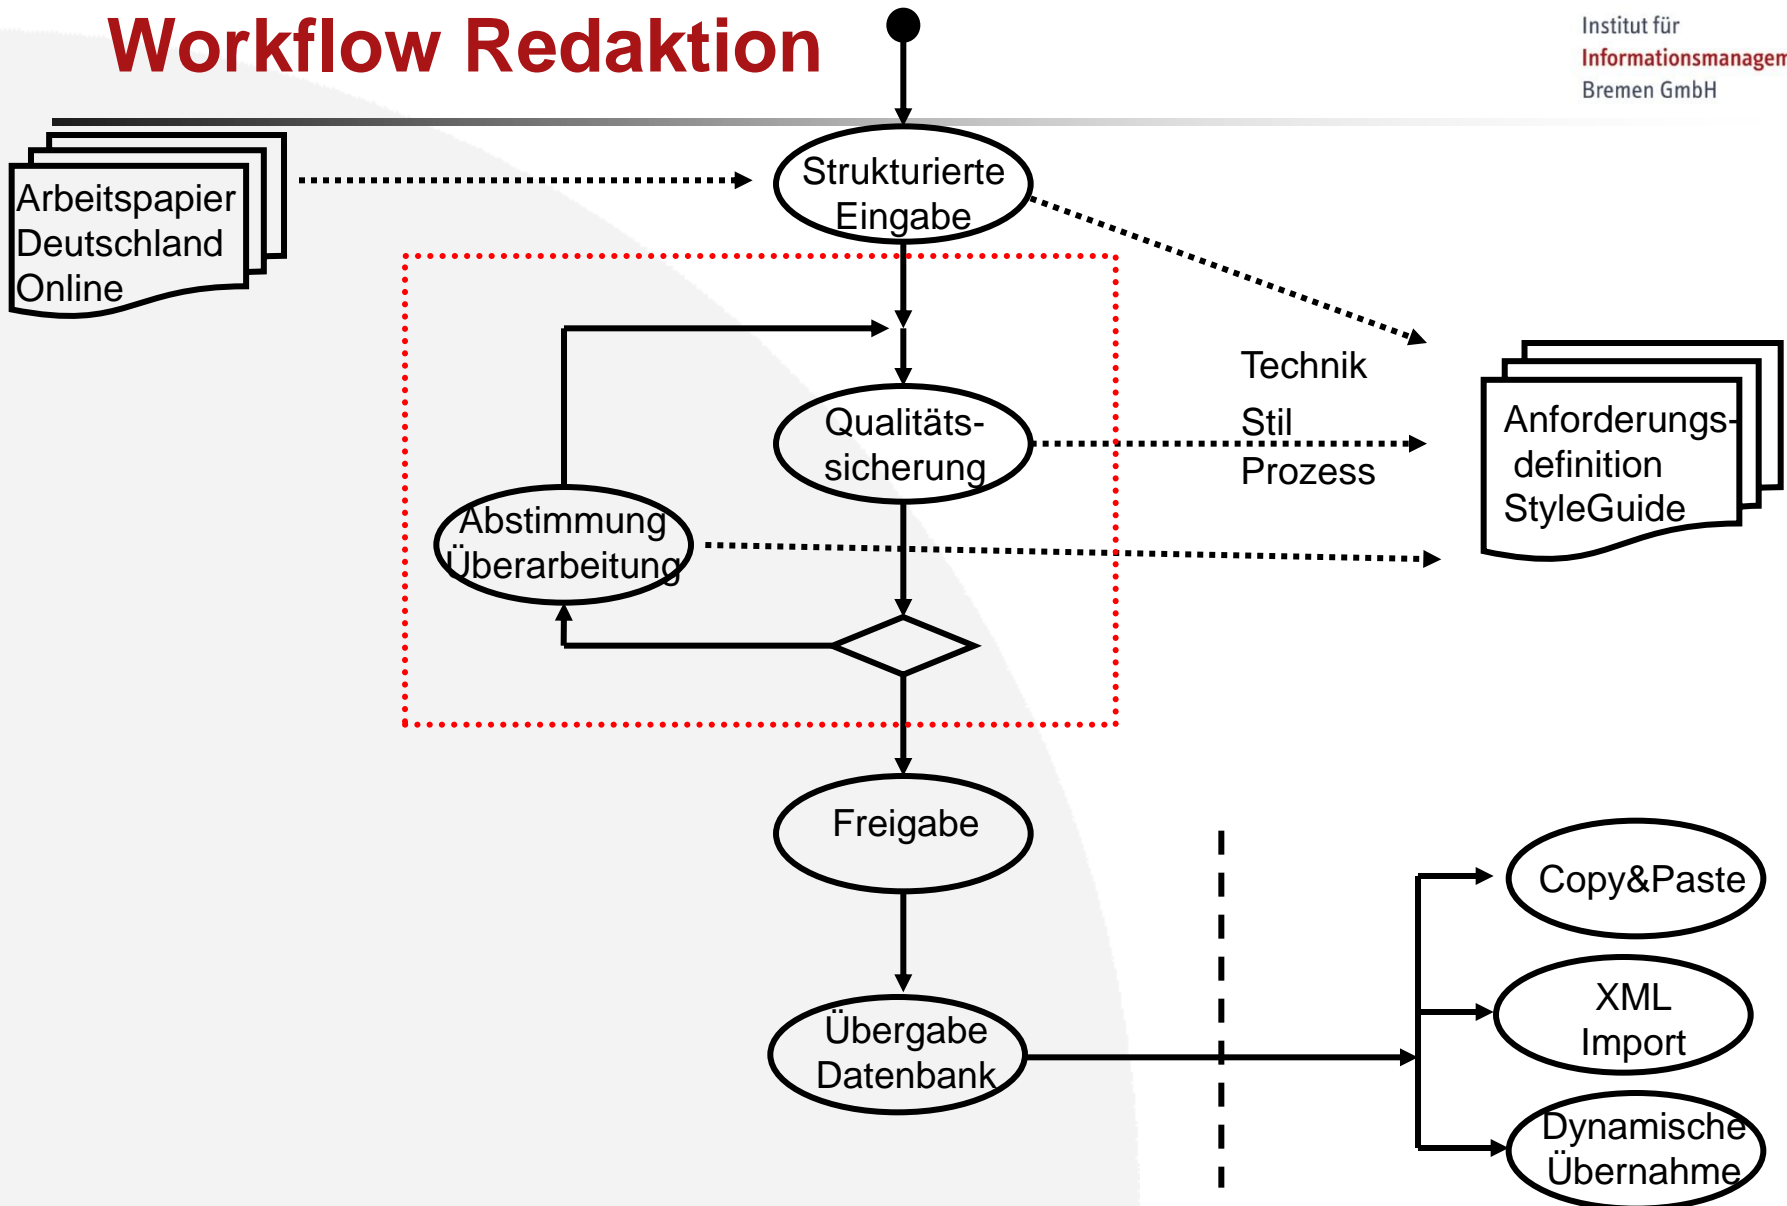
Workflow Redaktion

Institut für
Informationsmanagem
Bremen GmbH

Arbeitspapier Deutschland Online

Strukturierte Eingabe

Qualitäts-sicherung

Abstimmung Überarbeitung

Technik
Stil
Prozess

Anforderungs-definition StyleGuide

Freigabe

Übergabe Datenbank

Copy&Paste

XML Import

Dynamische Übernahme